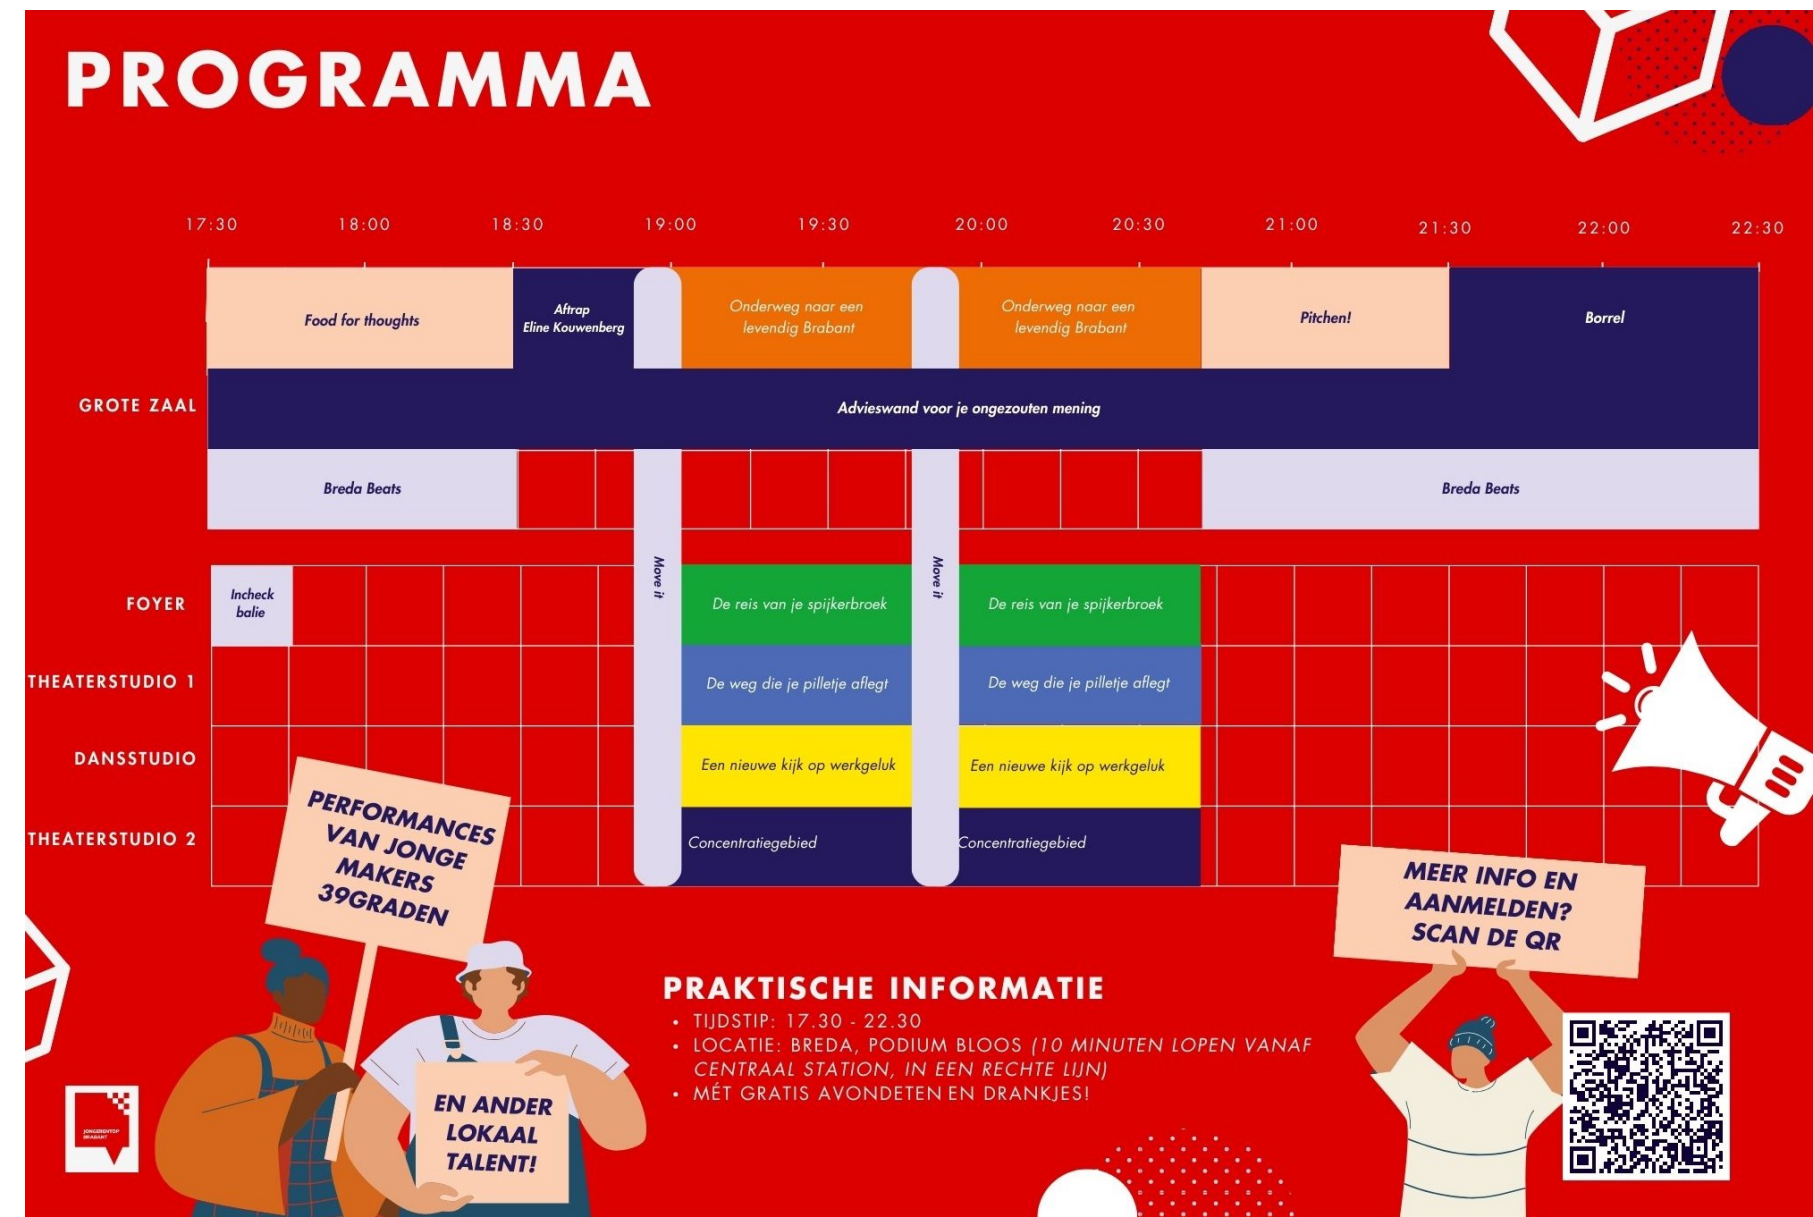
PROGRAMMA

| | 17:30 | 18:00 | 18:30 | 19:00 | 19:30 | 20:00 | 20:30 | 21:00 | 21:30 | 22:00 | 22:30 |
|---|---|---|---|---|---|---|---|---|---|---|---|
| GROTE ZAAL | Food for thoughts | | Aftrap Eline Kouwenberg | Onderweg naar een levendig Brabant | | Onderweg naar een levendig Brabant | | Pitchen! | | Borrel | |
| | Advieswand voor je ongezouten mening | | | | | | | | | | |
| | Breda Beats | | | | | | | Breda Beats | | | |
| FOYER | Incheck balie | | | De reis van je spijkerbroek | | De reis van je spijkerbroek | | | | | |
| THEATERSTUDIO 1 | | | | De weg die je pilletje aflegt | | De weg die je pilletje aflegt | | | | | |
| DANSSTUDIO | | | | Een nieuwe kijk op werkgeluk | | Een nieuwe kijk op werkgeluk | | | | | |
| THEATERSTUDIO 2 | | | | Concentratiegebied | | Concentratiegebied | | | | | |

Move it

Move it

PERFORMANCES VAN JONGE MAKERS 39GRADEN

EN ANDER LOKAAL TALENT!

MEER INFO EN AANMELDEN? SCAN DE QR

PRAKTISCHE INFORMATIE
• TIJDSTIP: 17.30 - 22.30
• LOCATIE: BREDA, PODIUM BLOOS (10 MINUTEN LOPEN VANAF CENTRAAL STATION, IN EEN RECHTE LIJN)
• MÉT GRATIS AVONDETEN EN DRANKJES!

JONGERENTOP BRABANT